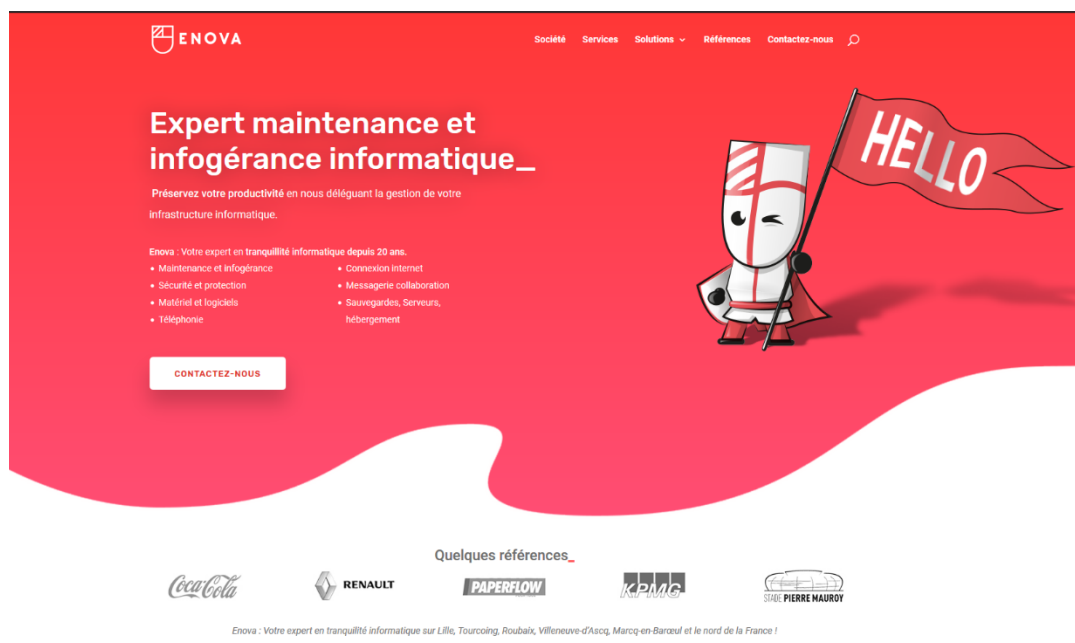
ENOVA

Société Services Solutions Références Contactez-nous

Expert maintenance et infogérance informatique_

Préservez votre productivité en nous déléguant la gestion de votre infrastructure informatique.

Enova : Votre expert en tranquillité informatique depuis 20 ans.

- Maintenance et infogérance
- Sécurité et protection
- Matériel et logiciels
- Téléphonie

- Connexion internet
- Messagerie collaboration
- Sauvegardes, Serveurs, hébergement

CONTACTEZ-NOUS

HELLO

Quelques références_

Coca-Cola RENAULT PAPERFLOW KPMG STADE PIERRE MAUROY

Enova : Votre expert en tranquillité informatique sur Lille, Tourcoing, Roubaix, Villeneuve-d'Ascq, Marcq-en-Barœul et le nord de la France !